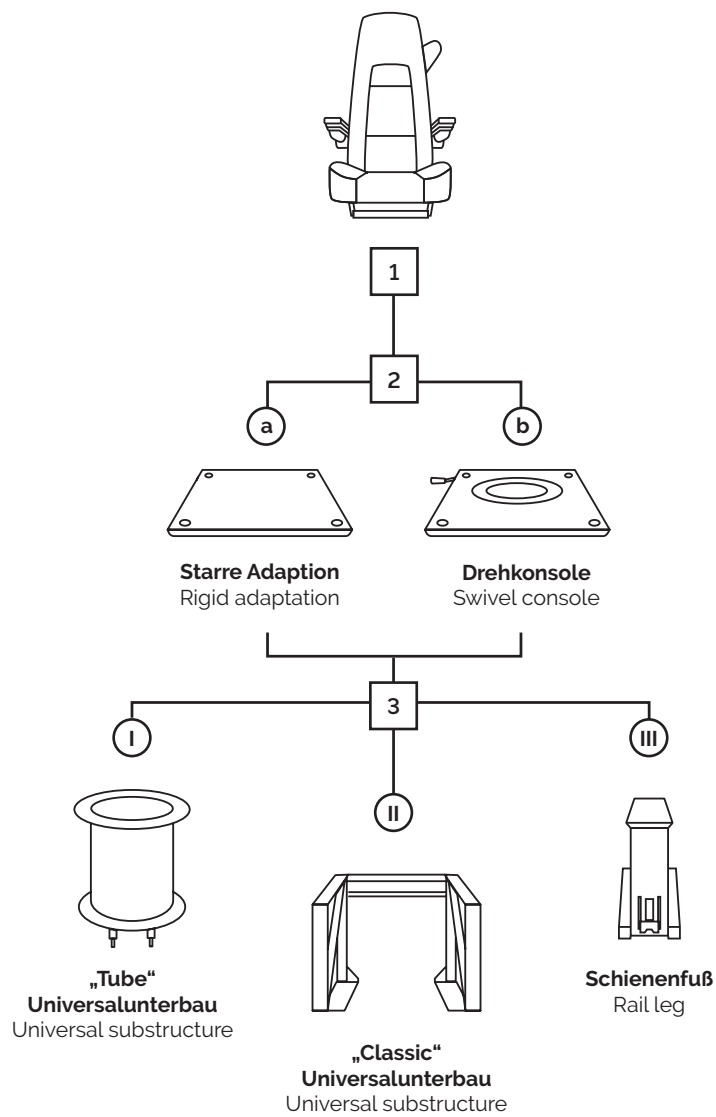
1

2

a

b

**Starre Adaption**
Rigid adaptation

**Drehkonsole**
Swivel console

3

I

II

III

**„Tube“ Universalunterbau**
Universal substructure

**„Classic“ Universalunterbau**
Universal substructure

**Schienenfuß**
Rail leg